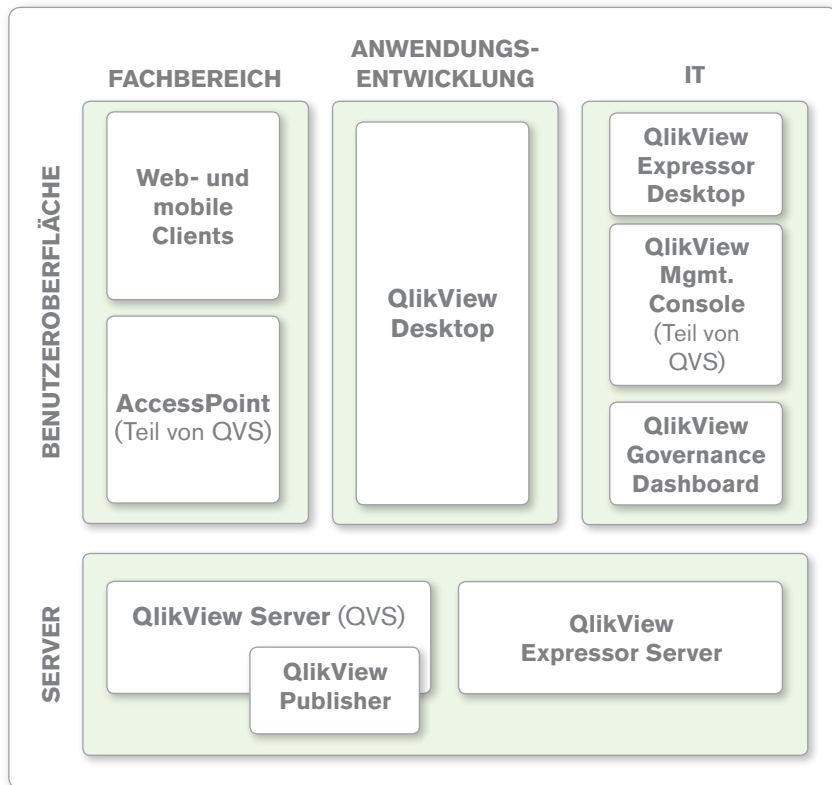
FACHBEREICH

ANWENDUNGS-
ENTWICKLUNG

IT

BENUTZEROBERFLÄCHE

Web- und mobile Clients

AccessPoint (Teil von QVS)

QlikView Desktop

QlikView Expressor Desktop

QlikView Mgmt. Console (Teil von QVS)

QlikView Governance Dashboard

SERVER

QlikView Server (QVS)

QlikView Publisher

QlikView Expressor Server